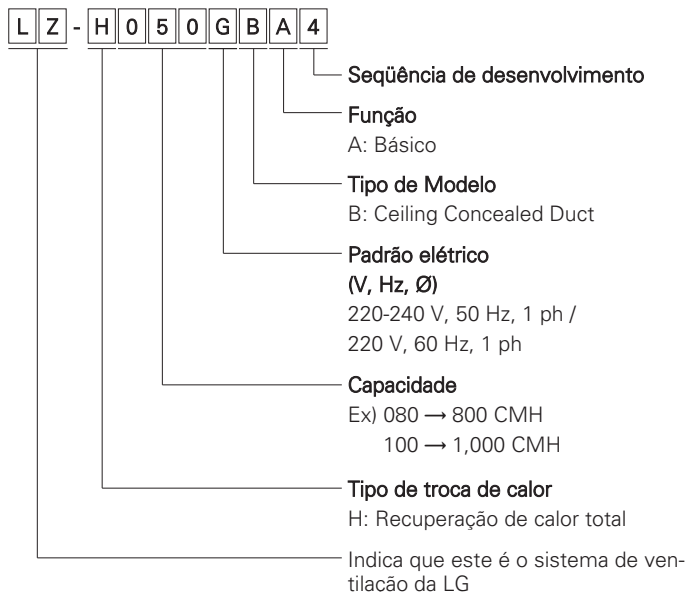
L Z - H 0 5 0 G B A 4

Seqüência de desenvolvimento

Função
A: Básico

Tipo de Modelo
B: Ceiling Concealed Duct

Padrão elétrico
(V, Hz, Ø)
220-240 V, 50 Hz, 1 ph /
220 V, 60 Hz, 1 ph

Capacidade
Ex) 080 → 800 CMH
100 → 1,000 CMH

Tipo de troca de calor
H: Recuperação de calor total

Indica que este é o sistema de ventilacão da LG